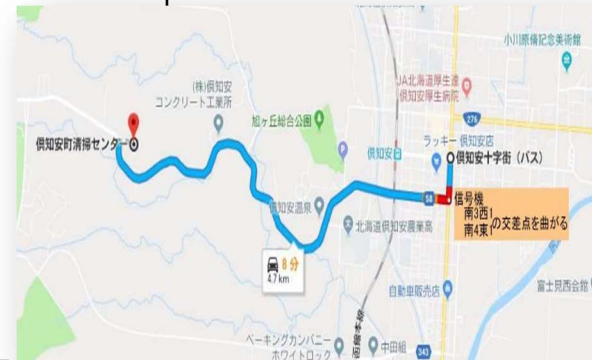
小川原脩記念美術館

JA北海道厚生連
倶知安厚生病院

(株)倶知安
コンクリート工業所

旭ヶ丘総合公園

倶知安町清掃センター

276

ラッキー 倶知安店

倶知安

倶知安十字街（バス）

倶知安温泉

5

信号機
南3西1
南4東1
の交差点を曲がる

北海道倶知安農業高

8 分
4.7 km

自動車販売店

富士見西会館

ベーキングカンパニー
ホワイトロック

中田組

343